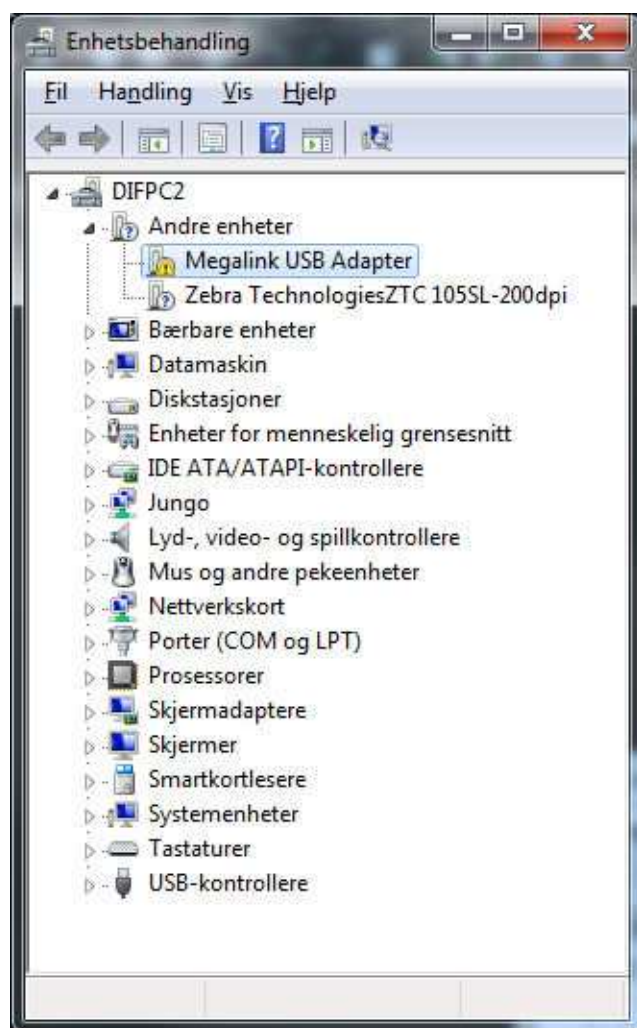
Enhetsbehandling

Fil Handling Vis Hjelp

DIFPC2
Andre enheter
Megalink USB Adapter
Zebra TechnologiesZTC 105SL-200dpi
Bærbare enheter
Datamaskin
Diskstasjoner
Enheter for menneskelig grensesnitt
IDE ATA/ATAPI-kontrollere
Jungo
Lyd-, video- og spillkontrollere
Mus og andre pekeenheter
Nettverkskort
Porter (COM og LPT)
Prosessorer
Skjermadaptere
Skjermer
Smartkortlesere
Systemenheter
Tastaturer
USB-kontrollere